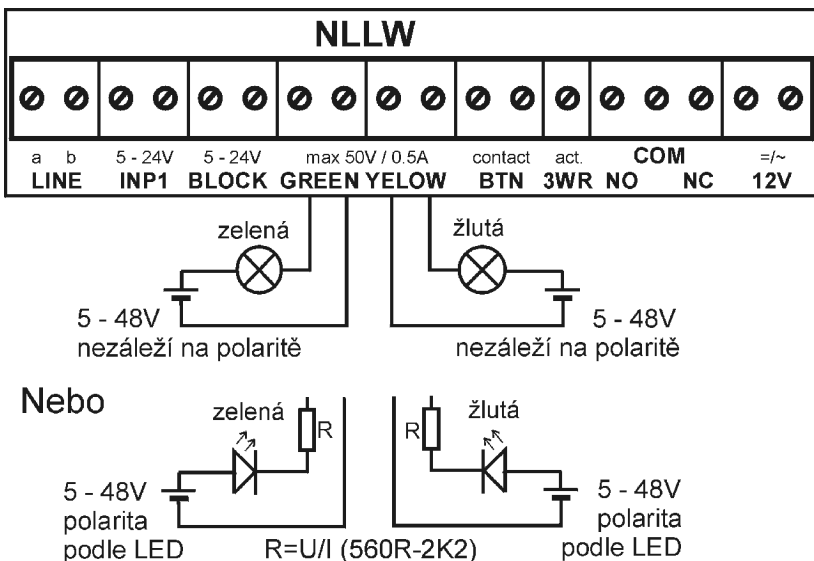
NLLW

a b
LINE

5 - 24V
INP1

5 - 24V
BLOCK

max 50V / 0.5A
GREEN YELOW

contact
BTN

act.
3WR

COM
NO NC

=/~
12V

zelená

žlutá

5 - 48V
nezáleží na polaritě

5 - 48V
nezáleží na polaritě

Nebo

zelená

R

R

žlutá

5 - 48V
polarita
podle LED

R=U/I (560R-2K2)

5 - 48V
polarita
podle LED